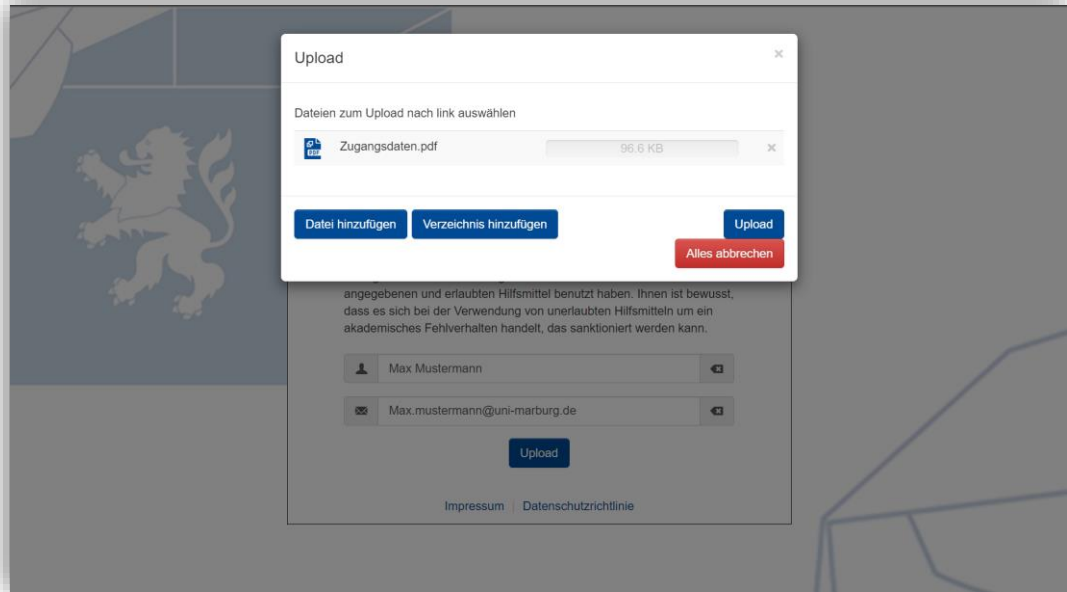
Upload

×

Dateien zum Upload nach link auswählen

Zugangsdaten.pdf

96.6 KB

×

Datei hinzufügen

Verzeichnis hinzufügen

Upload

Alles abbrechen

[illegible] angegebenen und erlaubten Hilfsmittel benutzt haben. Ihnen ist bewusst, dass es sich bei der Verwendung von unerlaubten Hilfsmitteln um ein akademisches Fehlverhalten handelt, das sanktioniert werden kann.

Max Mustermann

Max.mustermann@uni-marburg.de

Upload

Impressum | Datenschutzrichtlinie